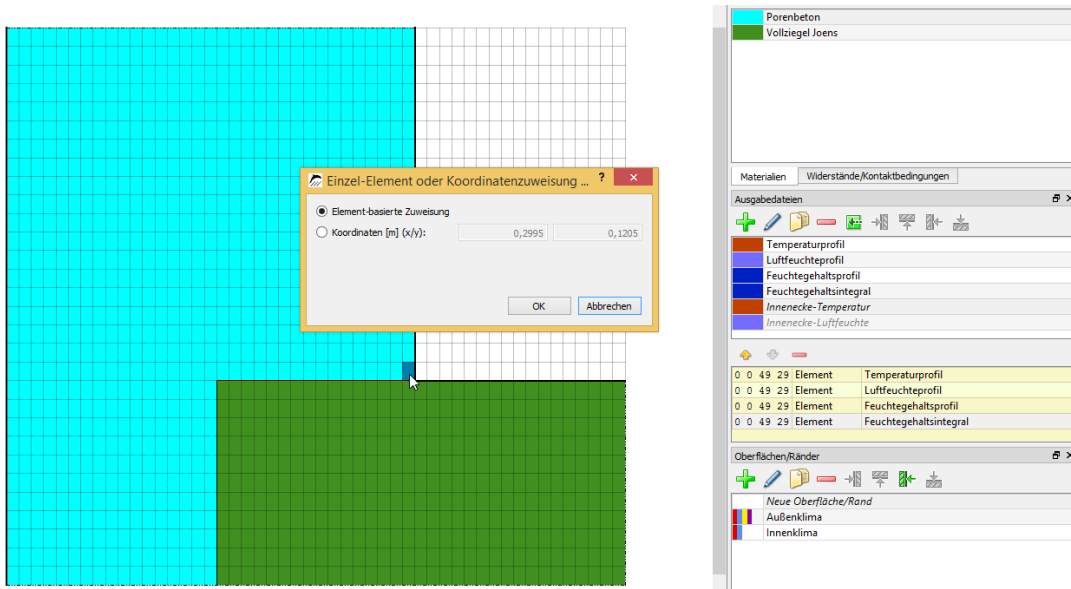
Einzel-Element oder Koordinatenzuweisung ...

?

Element-basierte Zuweisung

Koordinaten [m] (x/y):

0,2995

0,1205

OK

Abbrechen

Porenbeton
Vollziegel Joens

Materialien | Widerstände/Kontaktbedingungen

Ausgabedateien

Temperaturprofil
Luftfeuchteprofil
Feuchtegehaltsprofil
Feuchtegehaltsintegral
Innenecke-Temperatur
Innenecke-Luftfeuchte

| | | |
|---|---|---|
| 0 0 49 29 | Element | Temperaturprofil |
| 0 0 49 29 | Element | Luftfeuchteprofil |
| 0 0 49 29 | Element | Feuchtegehaltsprofil |
| 0 0 49 29 | Element | Feuchtegehaltsintegral |

Oberflächen/Ränder

Neue Oberfläche/Rand
Außenklima
Innenklima